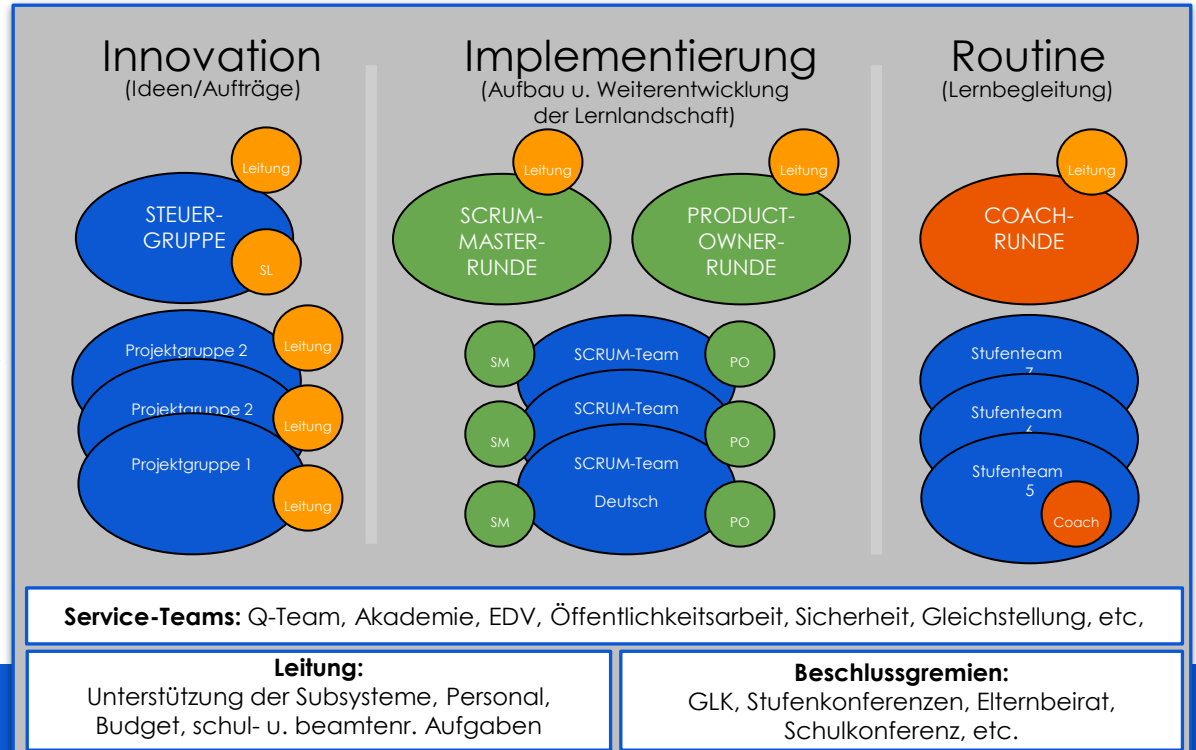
Innovation
(Ideen/Aufträge)

Leitung

STEUER-GRUPPE

SL

Projektgruppe 2

Leitung

Projektgruppe 2

Leitung

Projektgruppe 1

Leitung

Implementierung
(Aufbau u. Weiterentwicklung der Lernlandschaft)

Leitung

SCRUM-MASTER-RUNDE

Leitung

PRODUCT-OWNER-RUNDE

SM

SCRUM-Team

PO

SM

SCRUM-Team

PO

SCRUM-Team

Deutsch

SM

PO

Routine
(Lernbegleitung)

Leitung

COACH-RUNDE

Stufenteam 7

Stufenteam 6

Stufenteam 5

Coach

**Service-Teams:** Q-Team, Akademie, EDV, Öffentlichkeitsarbeit, Sicherheit, Gleichstellung, etc,

**Leitung:**
Unterstützung der Subsysteme, Personal, Budget, schul- u. beamtenr. Aufgaben

**Beschlussgremien:**
GLK, Stufenkonferenzen, Elternbeirat, Schulkonferenz, etc.